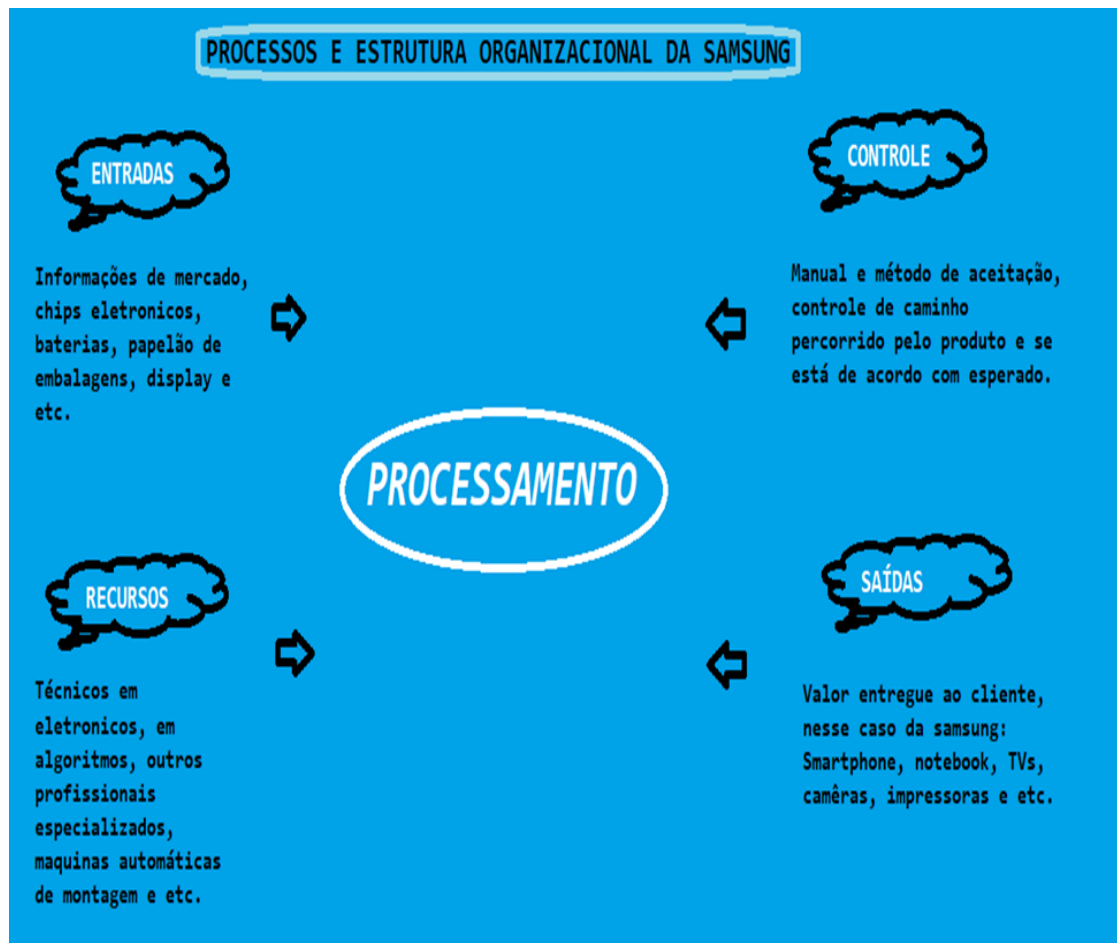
PROCESSOS E ESTRUTURA ORGANIZACIONAL DA SAMSUNG

ENTRADAS

Informações de mercado, chips eletronicos, baterias, papelão de embalagens, display e etc.

CONTROLE

Manual e método de aceitação, controle de caminho percorrido pelo produto e se está de acordo com esperado.

PROCESSAMENTO

RECURSOS

Técnicos em eletronicos, em algoritmos, outros profissionais especializados, maquinas automáticas de montagem e etc.

SAÍDAS

Valor entregue ao cliente, nesse caso da samsung: Smartphone, notebook, TVs, camêras, impressoras e etc.